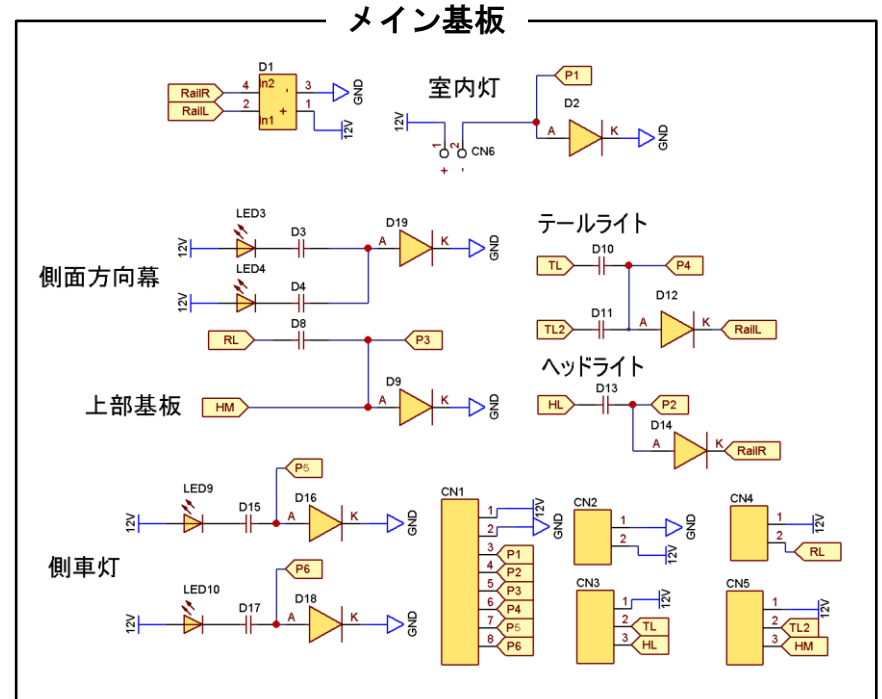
メイン基板

D1
RailR
RailL
4
2
in2
in1
-
+
3
1
GND
12V

室内灯
12V
1
2
CN6
+
-
P1
D2
A
K
GND

LED3
D3
D19
A
K
12V
GND
側面方向幕
LED4
D4
12V
D8
RL
P3

上部基板
D9
HM
A
K
GND

テールライト
D10
TL
P4
D11
D12
TL2
A
K
RailL

ヘッドライト
D13
HL
P2
D14
A
K
RailR

LED9
D15
D16
P5
12V
A
K
GND

側車灯
LED10
D17
D18
P6
12V
A
K
GND

CN1
1
2
12V
GND
3 P1
4 P2
5 P3
6 P4
7 P5
8 P6

CN2
1
2
GND
12V

CN3
1
2
3
12V
TL
HL

CN4
1
2
12V
RL

CN5
1
2
3
12V
TL2
HM